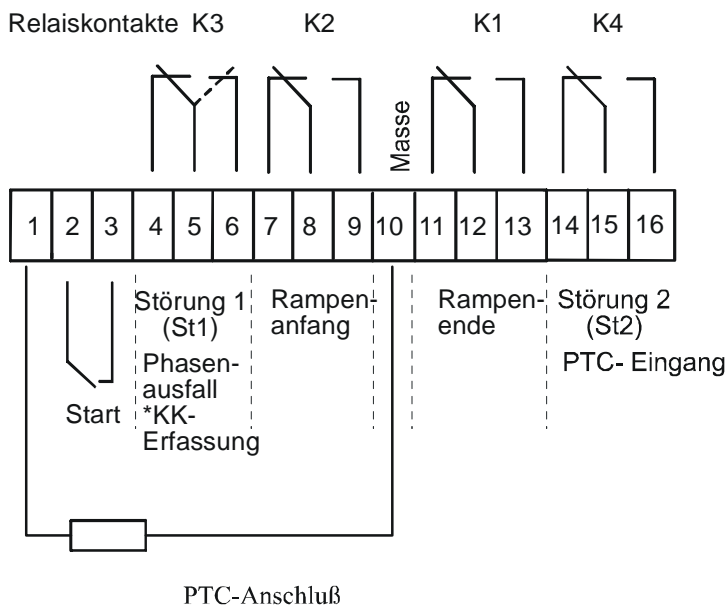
Relaiskontakte K3 K2 K1 K4

Masse

| 1 | 2 | 3 | 4 | 5 | 6 | 7 | 8 | 9 | 10 | 11 | 12 | 13 | 14 | 15 | 16 |
|---|---|---|---|---|---|---|---|---|---|---|---|---|---|---|---|

Start

Störung 1 (St1) Phasenausfall *KK-Erfassung

Rampenanfang

Rampenende

Störung 2 (St2) PTC- Eingang

PTC-Anschluß